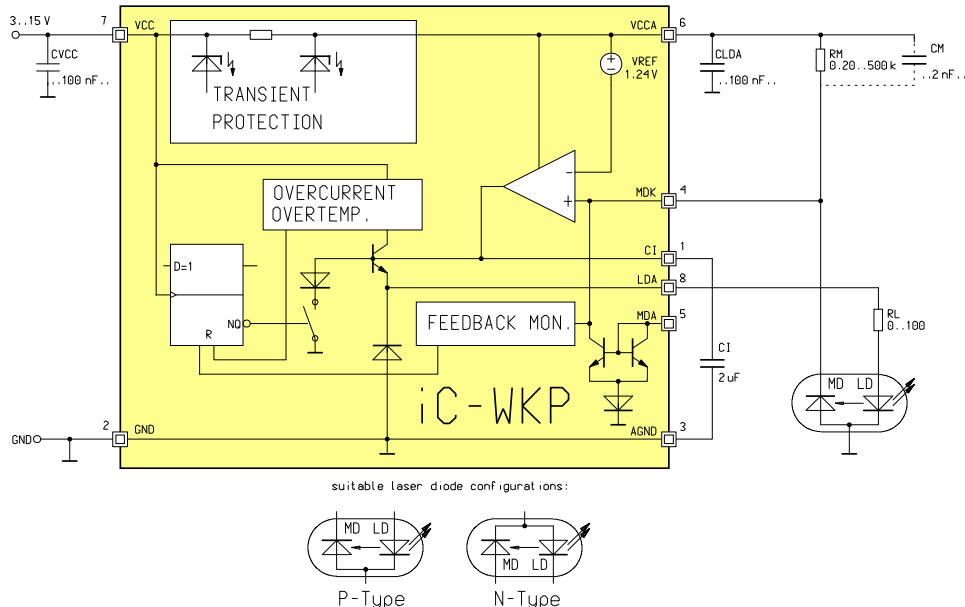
3..15 V
7
VCC
CVCC
..100 nF..
TRANSIENT PROTECTION
VCCA
6
VREF 1.24V
CLDA
..100 nF..
RM
0.20..500k
CM
..2 nF..
OVERCURRENT OVERTEMP.
MDK
4
D=1
CI
1
LDA
8
NQ
R
FEEDBACK MON.
MDA
5
RL
0..100
CI
2uF
MD
LD
iC-WKP
GND
2
GND
AGND
3
suitable laser diode configurations:
MD
LD
P-Type
MD
LD
N-Type